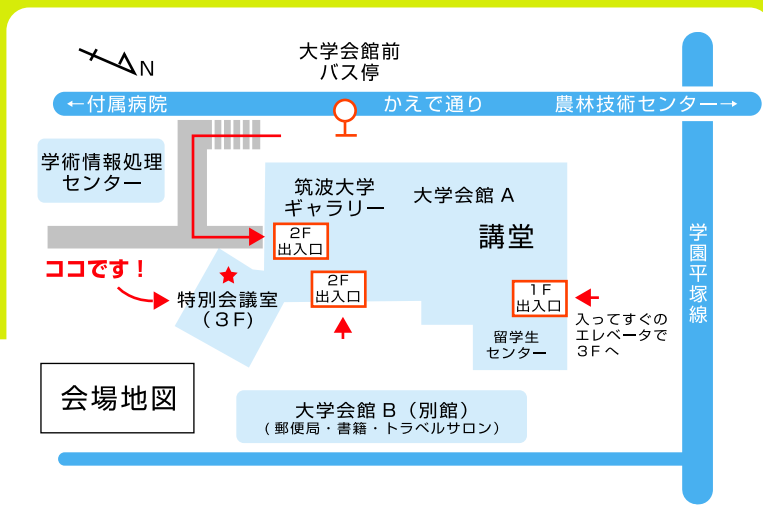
N

大学会館前
バス停

←付属病院　かえで通り　農林技術センター→

学術情報処理センター

筑波大学ギャラリー

大学会館 A

講堂

2F
出入口

2F
出入口

1F
出入口

ココです！

特別会議室
（3F）

留学生センター

入ってすぐのエレベータで3Fへ

学園平塚線

会場地図

大学会館 B（別館）
（郵便局・書籍・トラベルサロン）